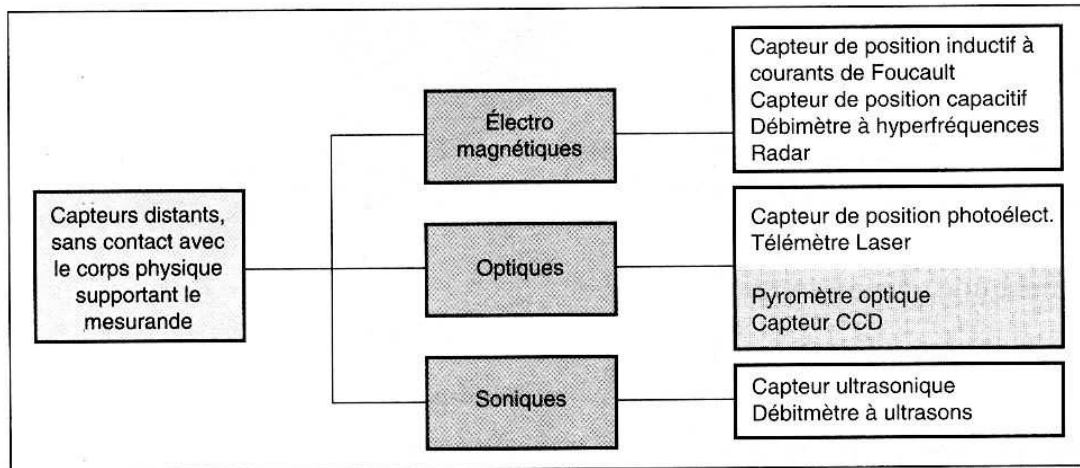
Capteurs distants, sans contact avec le corps physique supportant le mesurande

Électro magnétiques

Capteur de position inductif à courants de Foucault
Capteur de position capacitif
Débimètre à hyperfréquences
Radar

Optiques

Capteur de position photoélect.
Télémètre Laser
Pyromètre optique
Capteur CCD

Soniques

Capteur ultrasonique
Débitmètre à ultrasons